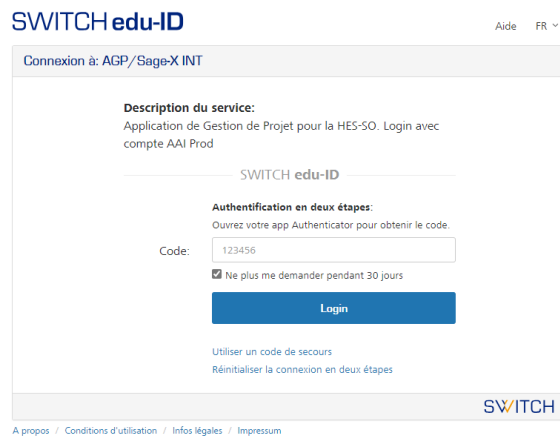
SWITCH edu-ID

Aide FR

Connexion à: AGP/Sage-X INT

Description du service:
Application de Gestion de Projet pour la HES-SO. Login avec compte AAI Prod

SWITCH edu-ID

Authentification en deux étapes:
Ouvrez votre app Authenticator pour obtenir le code.

Code: 123456

Ne plus me demander pendant 30 jours

Login

Utiliser un code de secours
Réinitialiser la connexion en deux étapes

SWITCH

A propos / Conditions d'utilisation / Infos légales / Impressum